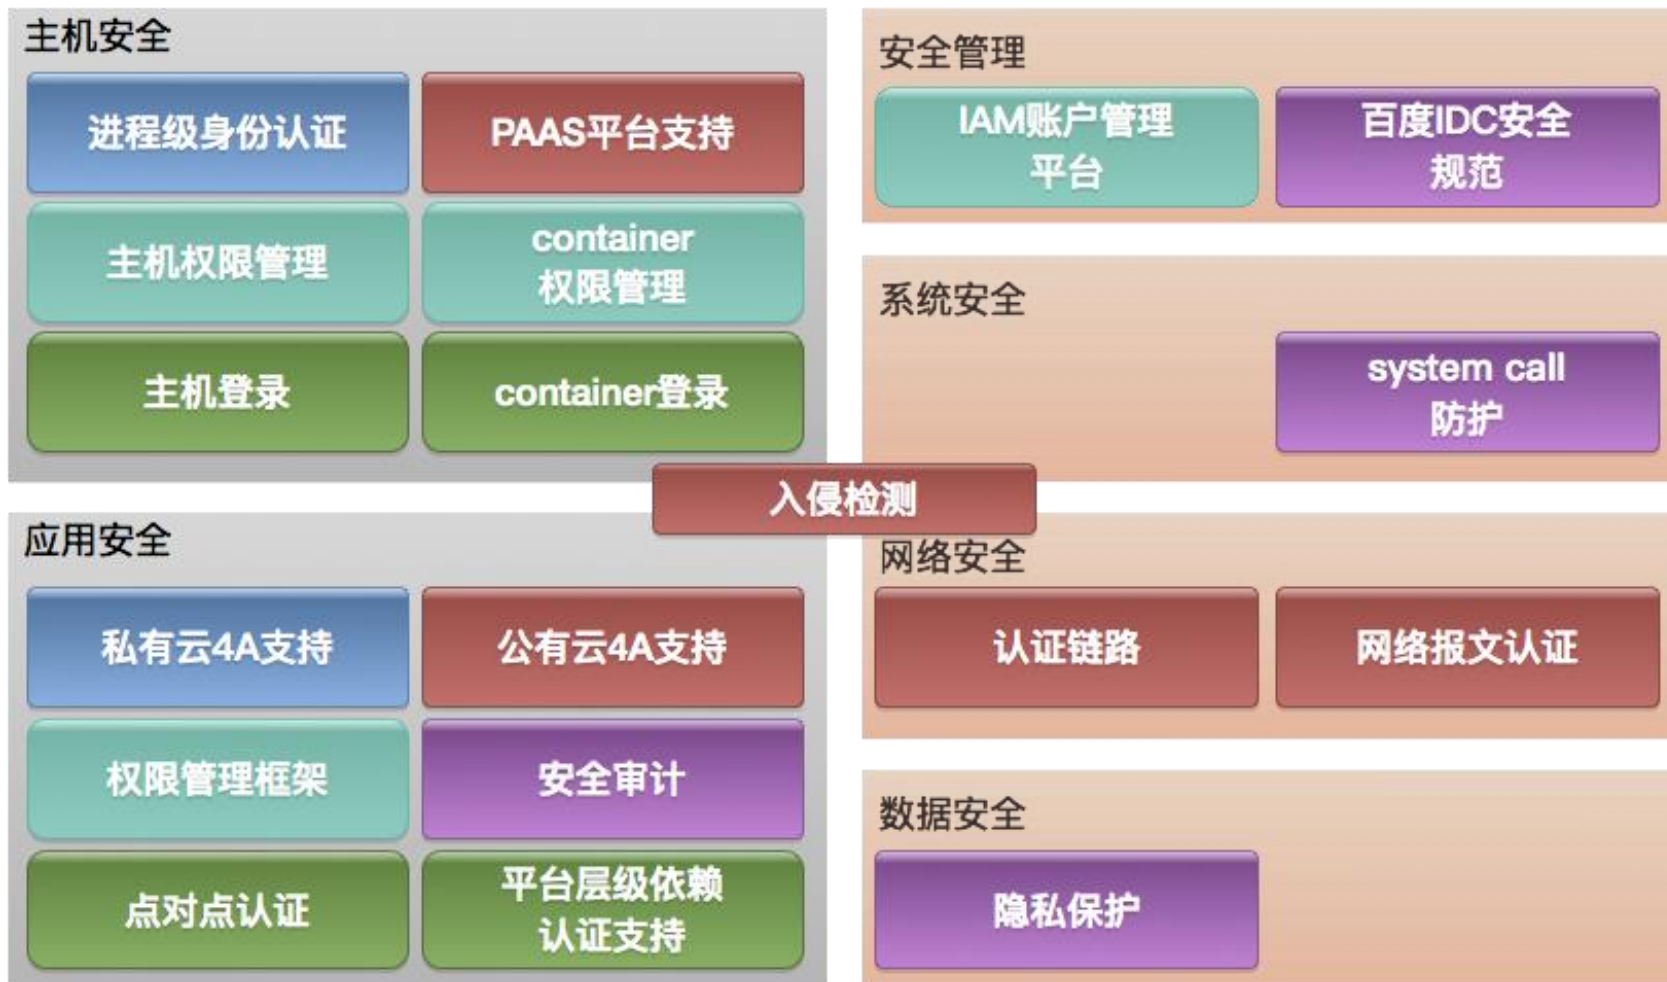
主机安全

进程级身份认证

PAAS平台支持

主机权限管理

container 权限管理

主机登录

container登录

安全管理

IAM账户管理平台

百度IDC安全规范

系统安全

system call 防护

入侵检测

应用安全

私有云4A支持

公有云4A支持

权限管理框架

安全审计

点对点认证

平台层级依赖认证支持

网络安全

认证链路

网络报文认证

数据安全

隐私保护